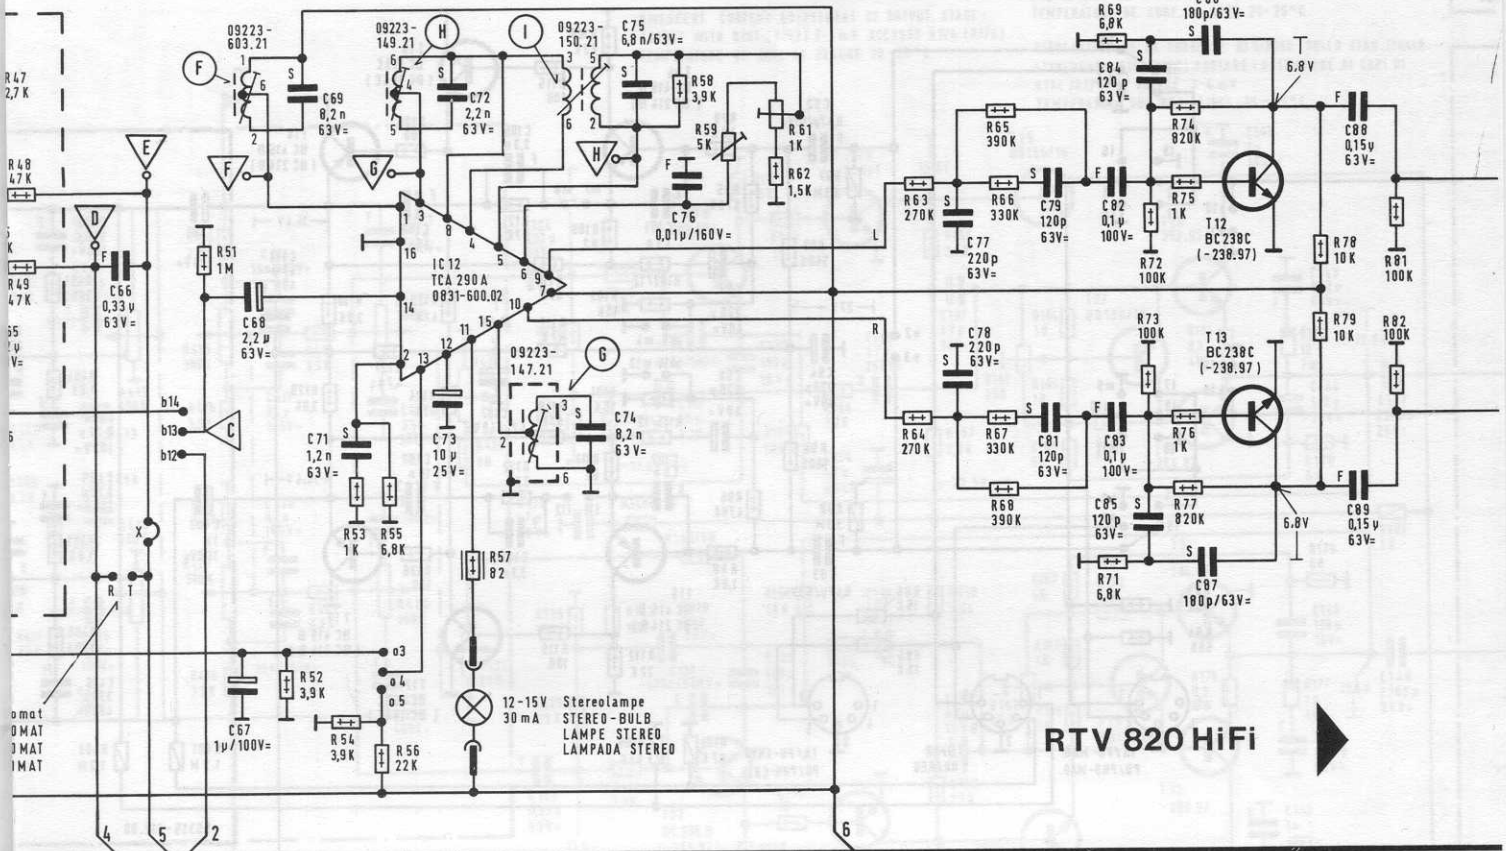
R47
2,7K
R48
47K
K
R49
47K
55
2μ
V=
6
omat
OMAT
MAT
MAT

F
09223-
603.21
6
2
S
C69
8,2n
63V=
F
E
D
F
C66
0,33μ
63V=
R51
1M
C68
2,2μ
63V=
b14
b13
b12
C
X
R
T
4
5
2

09223-
149.21
H
6
5
S
C72
2,2n
63V=
G
09223-
150.21
I
3
6
5
2
C75
6,8n/63V=
S
R58
3,9K
H
F
C76
0,01μ/160V=
R59
5K
R61
1K
R62
1,5K

1
3
8
4
5
16
IC12
TCA 290A
0831-600.02
6
9
7
10
14
11
15
12
2
13
S
C71
1,2n
63V=
C73
10μ
25V=
R53
1K
R55
6,8K
09223-
147.21
G
3
2
S
6
C74
8,2n
63V=
R57
82
12-15V
30mA
Stereolampe
STEREO-BULB
LAMPE STEREO
LAMPADA STEREO
o3
o4
o5
R52
3,9K
C67
1μ/100V=
R54
3,9K
R56
22K
6

L
R
R63
270K
S
C77
220p
63V=
R65
390K
R66
330K
S
C79
120p
63V=
F
C82
0,1μ
100V=
R72
100K
R69
6,8K
S
C84
120p
63V=
C86
180p/63V=
S
R74
820K
R75
1K
6,8V
T12
BC238C
(-238.97)
F
C88
0,15μ
63V=
R78
10K
R81
100K
S
C78
220p
63V=
R73
100K
T13
BC238C
(-238.97)
R79
10K
R82
100K
R64
270K
R67
330K
S
C81
120p
63V=
F
C83
0,1μ
100V=
R76
1K
R68
390K
C85
120p
63V=
S
R77
820K
6,8V
F
C89
0,15μ
63V=
R71
6,8K
S
C87
180p/63V=
RTV 820 HiFi